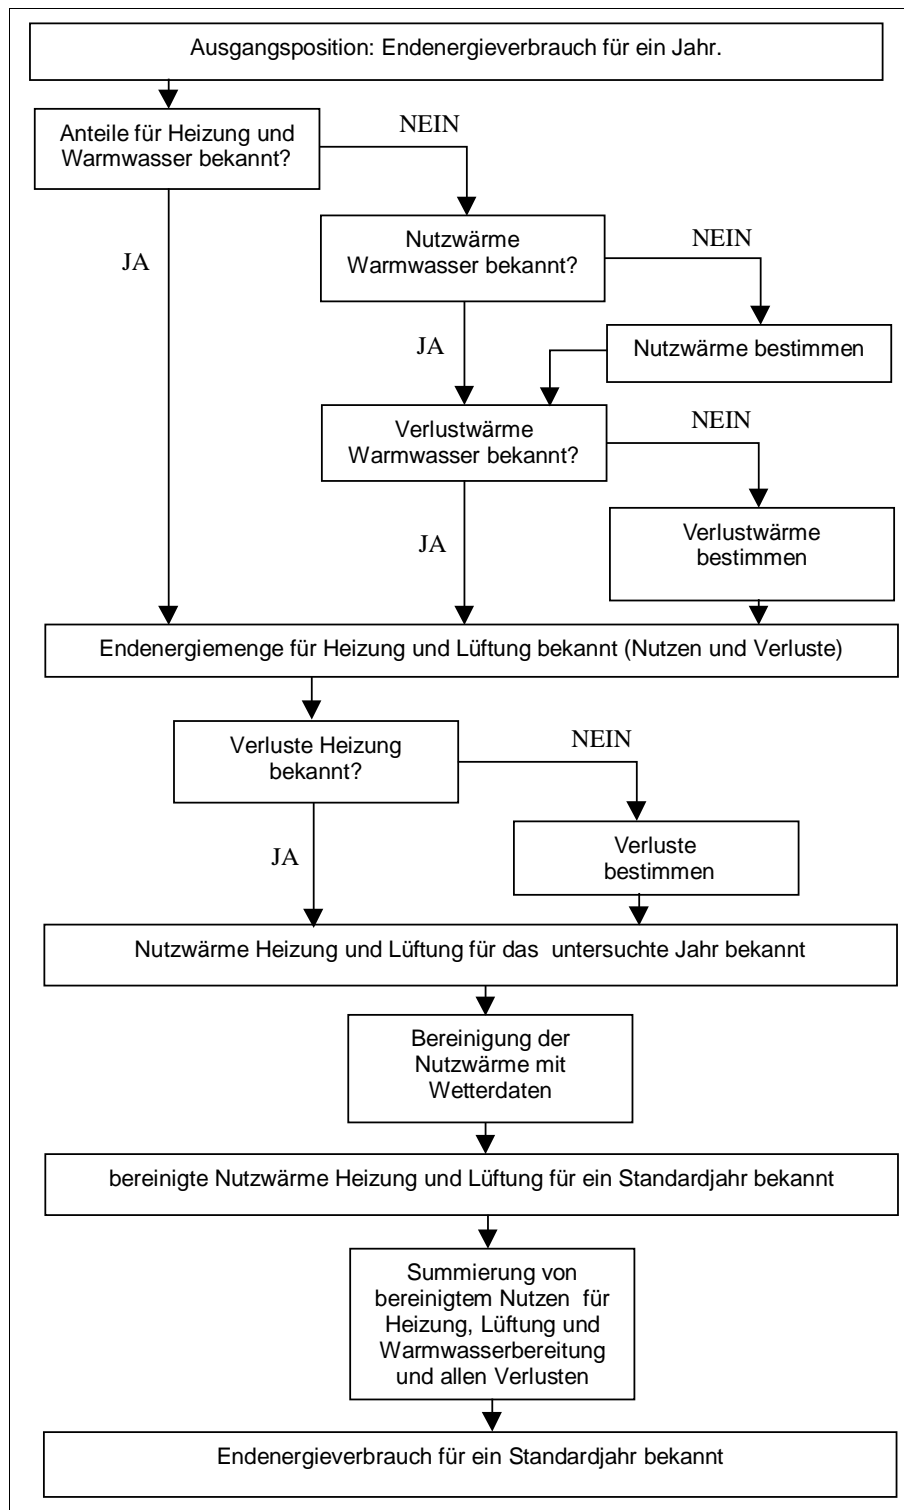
Ausgangsposition: Endenergieverbrauch für ein Jahr.

Anteile für Heizung und Warmwasser bekannt?

NEIN

JA

Nutzwärme Warmwasser bekannt?

NEIN

JA

Nutzwärme bestimmen

Verlustwärme Warmwasser bekannt?

NEIN

JA

Verlustwärme bestimmen

Endenergiemenge für Heizung und Lüftung bekannt (Nutzen und Verluste)

Verluste Heizung bekannt?

NEIN

JA

Verluste bestimmen

Nutzwärme Heizung und Lüftung für das untersuchte Jahr bekannt

Bereinigung der Nutzwärme mit Wetterdaten

bereinigte Nutzwärme Heizung und Lüftung für ein Standardjahr bekannt

Summierung von bereinigtem Nutzen für Heizung, Lüftung und Warmwasserbereitung und allen Verlusten

Endenergieverbrauch für ein Standardjahr bekannt